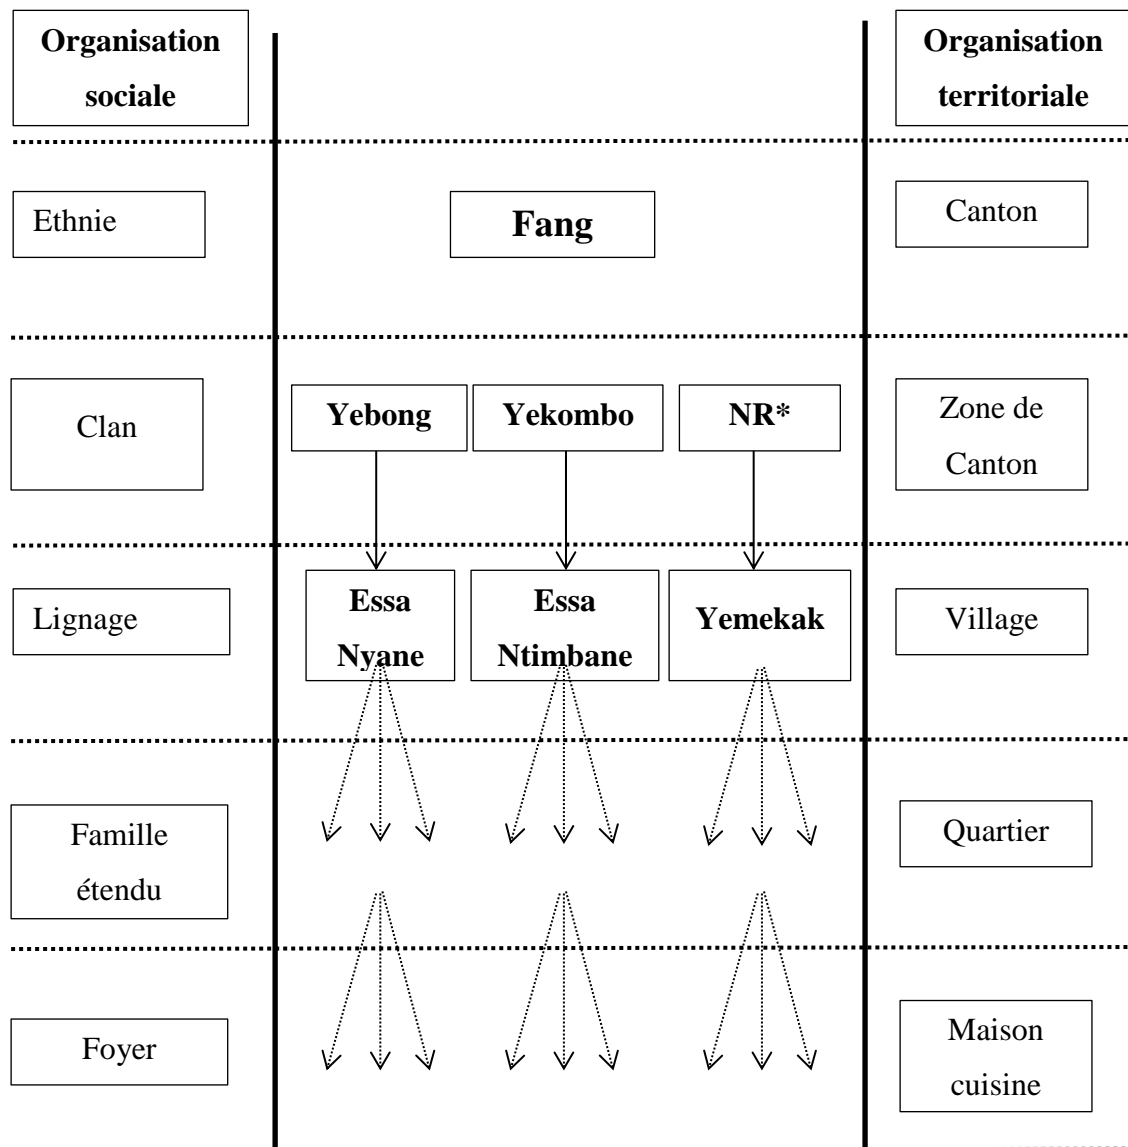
Organisation sociale

Organisation territoriale

Ethnie

Fang

Canton

Clan

Yebong

Yekombo

NR*

Zone de Canton

Lignage

Essa Nyane

Essa Ntimbane

Yemekak

Village

Famille étendu

Quartier

Foyer

Maison cuisine